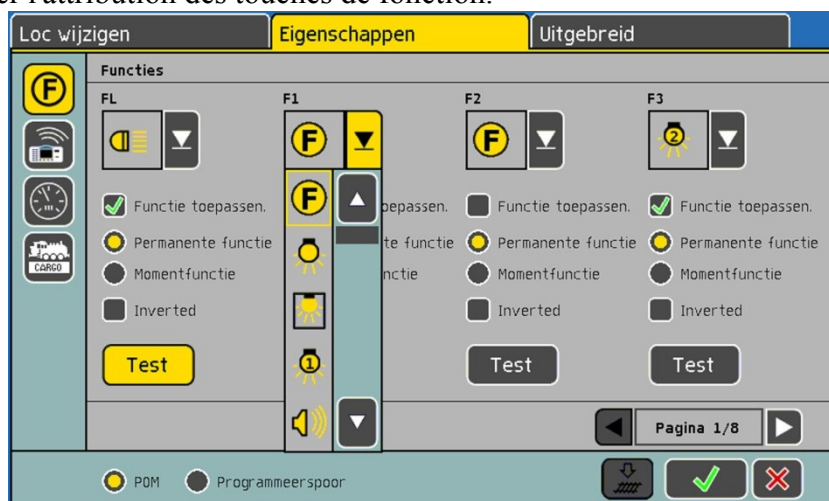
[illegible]er l'attribution des touches de fonction.

Loc wijzigen | Eigenschappen | Uitgebreid

Functies

FL

F1

F2

F3

Functie toepassen.

Permanente functie

Momentfunctie

Inverted

Test

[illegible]oepassen.

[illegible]te functie

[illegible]nctie

Functie toepassen.

Permanente functie

Momentfunctie

Inverted

Test

Functie toepassen.

Permanente functie

Momentfunctie

Inverted

Test

Pagina 1/8

POM

Programmeerspoor

CARGO